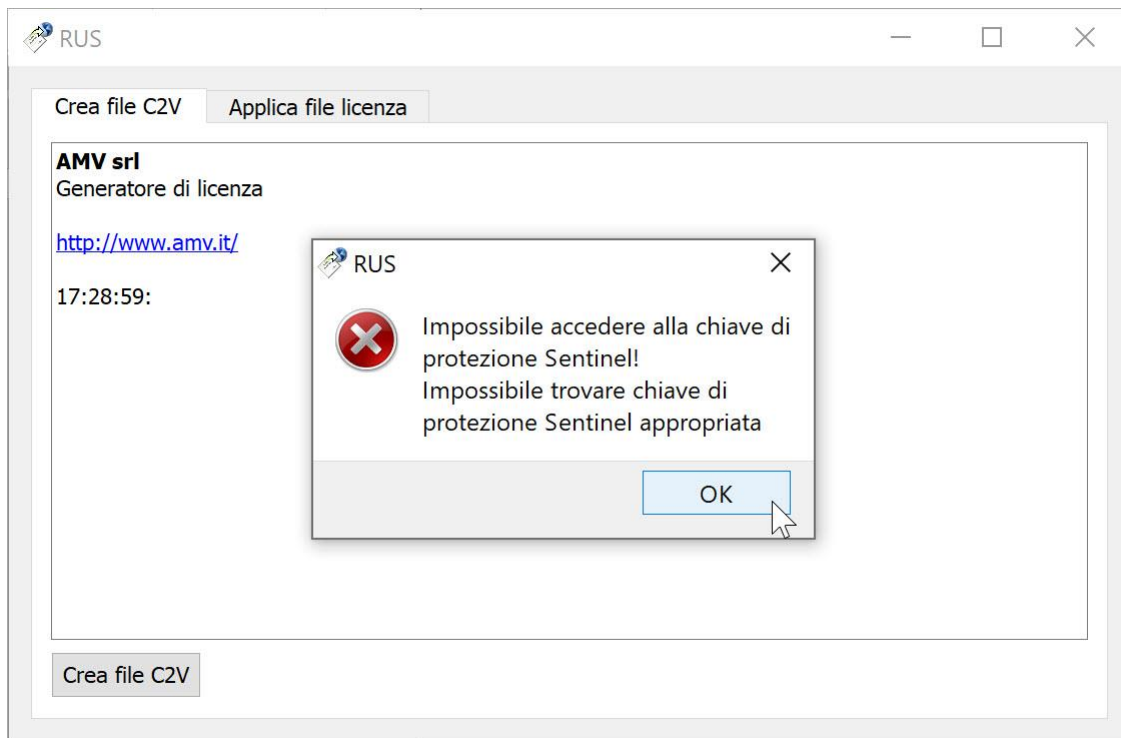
RUS

Crea file C2V
Applica file licenza

**AMV srl**
Generatore di licenza

http://www.amv.it/

17:28:59:

RUS

Impossibile accedere alla chiave di protezione Sentinel!
Impossibile trovare chiave di protezione Sentinel appropriata

OK

Crea file C2V